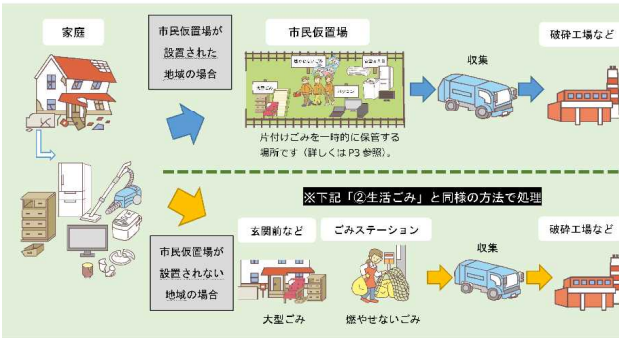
家庭

市民仮置場が設置された地域の場合

市民仮置場

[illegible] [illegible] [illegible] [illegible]

片付けごみを一時的に保管する場所です（詳しくはP3参照）。

収集

破砕工場など

※下記「②生活ごみ」と同様の方法で処理

市民仮置場が設置されない地域の場合

玄関前など

ごみステーション

収集

破砕工場など

大型ごみ

燃やせないごみ